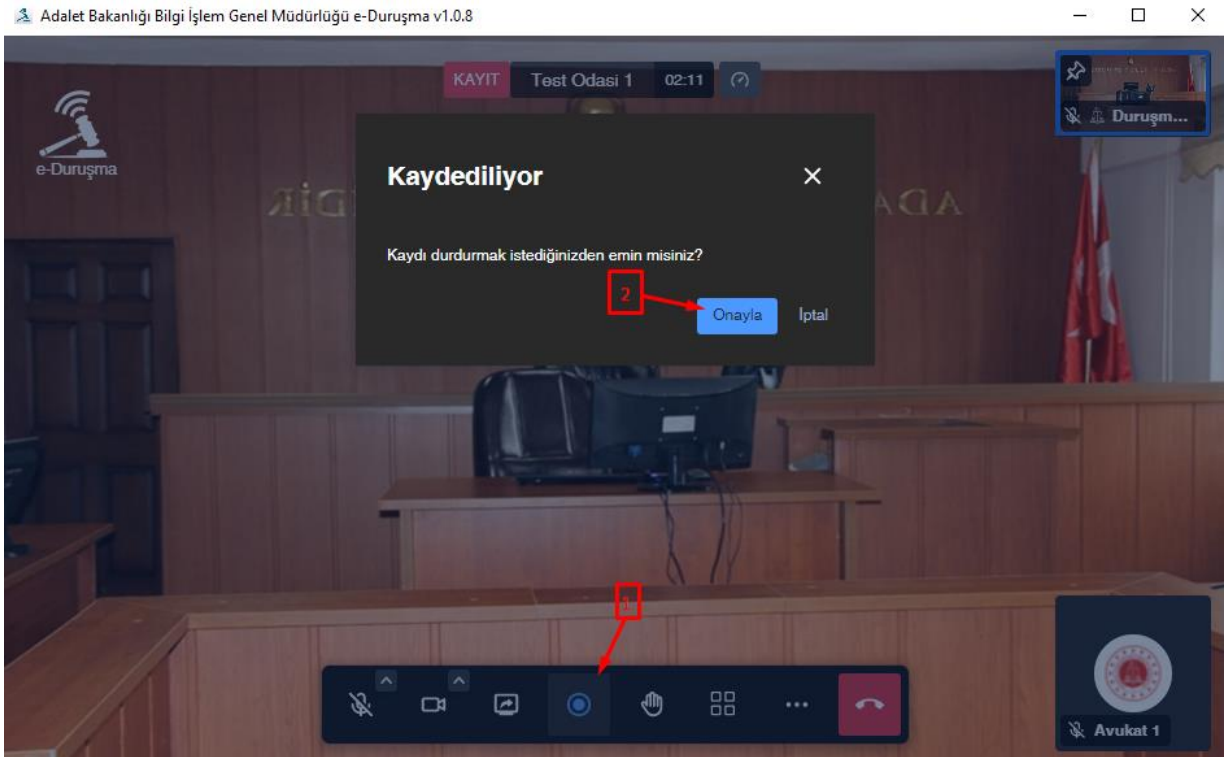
Adalet Bakanlığı Bilgi İşlem Genel Müdürlüğü e-Duruşma v1.0.8

KAYIT Test Odasi 1 02:11

Duruşm...

e-Duruşma

RİGİ

ADA

Kaydediliyor

Kaydı durdurmak istediğinizden emin misiniz?

2

Onayla İptal

1

Avukat 1